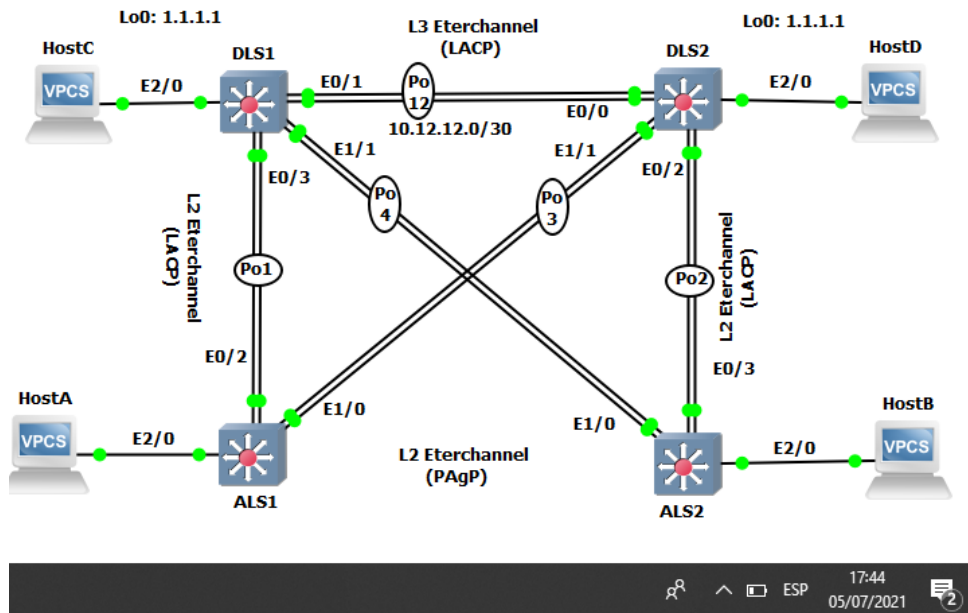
Lo0: 1.1.1.1

L3 Eterchannel (LACP)

Lo0: 1.1.1.1

HostC

DLS1

DLS2

HostD

VPCS

E2/0

E0/1

Po 12

E0/0

E2/0

VPCS

10.12.12.0/30

E1/1

E1/1

E0/3

Po 4

Po 3

E0/2

L2 Eterchannel (LACP)

Po1

Po2

L2 Eterchannel (LACP)

E0/2

E0/3

HostA

E1/0

E1/0

HostB

VPCS

E2/0

L2 Eterchannel (PAgP)

E2/0

VPCS

ALS1

ALS2

ESP

17:44
05/07/2021

2